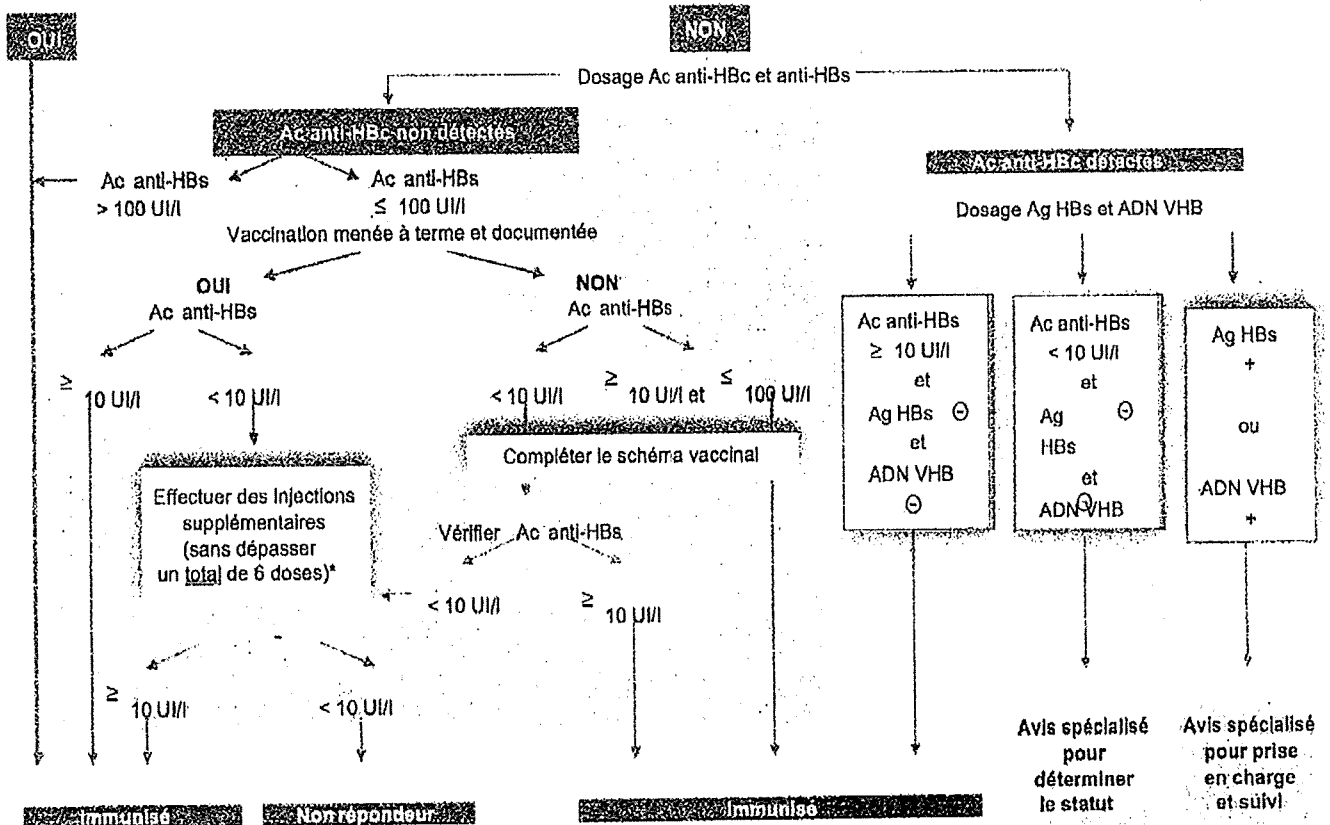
OUI

NON

Dosage Ac anti-HBc et anti-HBs

Ac anti-HBc non détectés

Ac anti-HBs > 100 UI/l

Ac anti-HBs ≤ 100 UI/l

Vaccination menée à terme et documentée

OUI
Ac anti-HBs

≥ 10 UI/l

< 10 UI/l

Effectuer des injections supplémentaires (sans dépasser un total de 6 doses)*

≥ 10 UI/l

< 10 UI/l

NON
Ac anti-HBs

< 10 UI/l

≥ 10 UI/l et ≤ 100 UI/l

Compléter le schéma vaccinal

Vérifier Ac anti-HBs

< 10 UI/l

≥ 10 UI/l

Ac anti-HBc détectés

Dosage Ag HBs et ADN VHB

Ac anti-HBs ≥ 10 UI/l et Ag HBs ⊖ et ADN VHB ⊖

Ac anti-HBs < 10 UI/l et Ag HBs ⊖ et ADN VHB ⊖

Ag HBs + ou ADN VHB +

Immunisé

Non répondeur

Immunisé

Avis spécialisé pour déterminer le statut

Avis spécialisé pour prise en charge et suivi